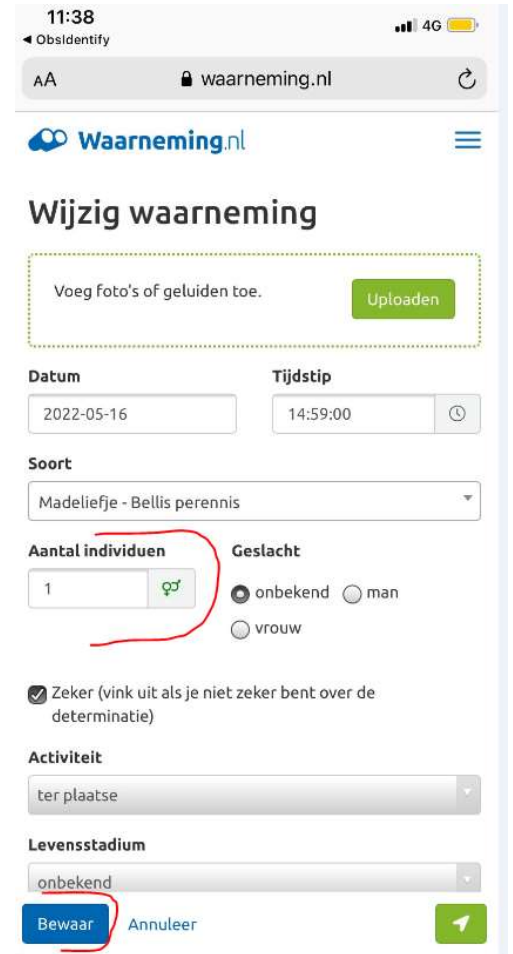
11:38
◀ Obsidentify
4G

AA waarneming.nl

Waarneming.nl

Wijzig waarneming

Voeg foto's of geluiden toe.

Uploaden

Datum
2022-05-16

Tijdstip
14:59:00

Soort
Madeliefje - Bellis perennis

Aantal individuen
1

Geslacht
onbekend
man
vrouw

Zeker (vink uit als je niet zeker bent over de determinatie)

Activiteit
ter plaatse

Levensstadium
onbekend

Bewaar
Annuleer